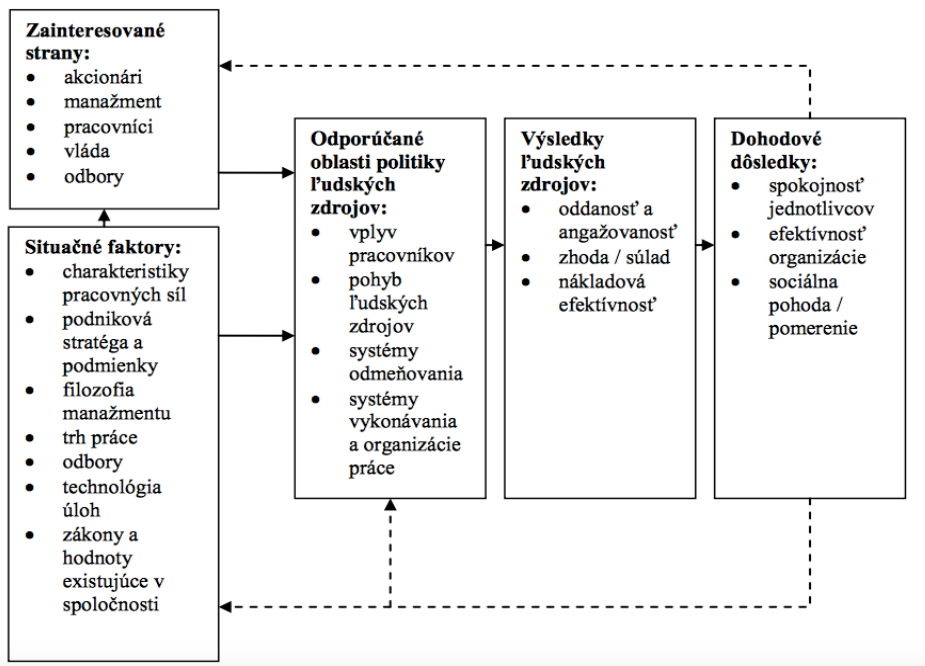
**Zainteresované strany:**
- akcionári
- manažment
- pracovníci
- vláda
- odbory

**Situačné faktory:**
- charakteristiky pracovných síl
- podniková stratéga a podmienky
- filozofia manažmentu
- trh práce
- odbory
- technológia úloh
- zákony a hodnoty existujúce v spoločnosti

**Odporúčané oblasti politiky ľudských zdrojov:**
- vplyv pracovníkov
- pohyb ľudských zdrojov
- systémy odmeňovania
- systémy vykonávania a organizácie práce

**Výsledky ľudských zdrojov:**
- oddanosť a angažovanosť
- zhoda / súlad
- nákladová efektívnosť

**Dohodové dôsledky:**
- spokojnosť jednotlivcov
- efektívnosť organizácie
- sociálna pohoda / pomerenie